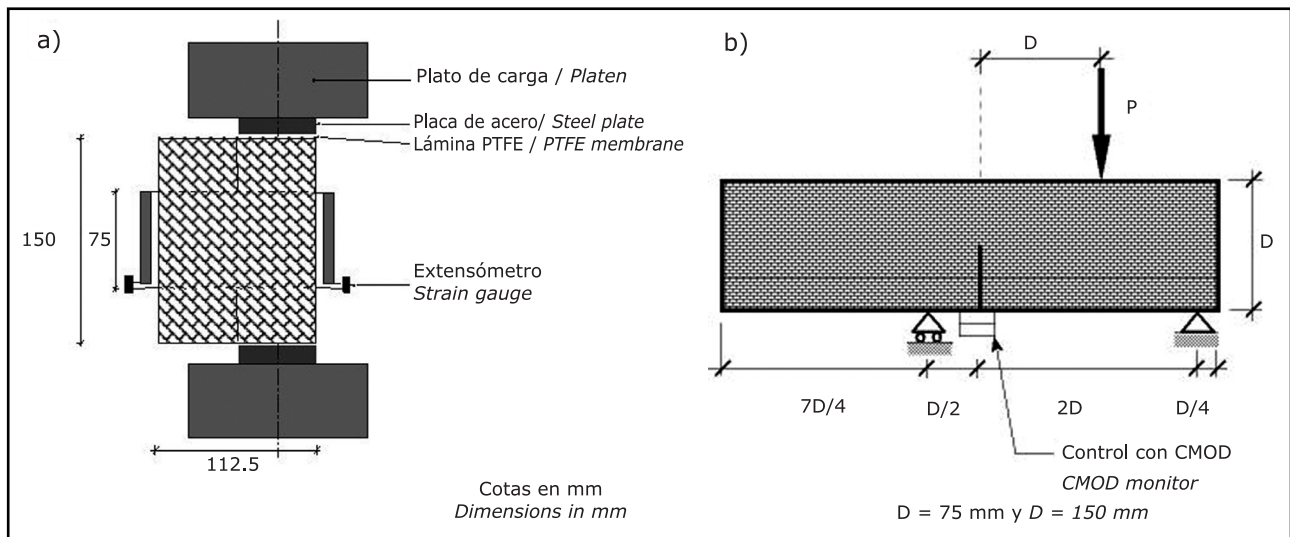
a)

Plato de carga / *Platen*

Placa de acero/ *Steel plate*

Lámina PTFE / *PTFE membrane*

150

75

Extensómetro
*Strain gauge*

112.5

Cotas en mm
*Dimensions in mm*

b)

D

P

D

7D/4

D/2

2D

D/4

Control con CMOD
*CMOD monitor*

D = 75 mm y *D = 150 mm*